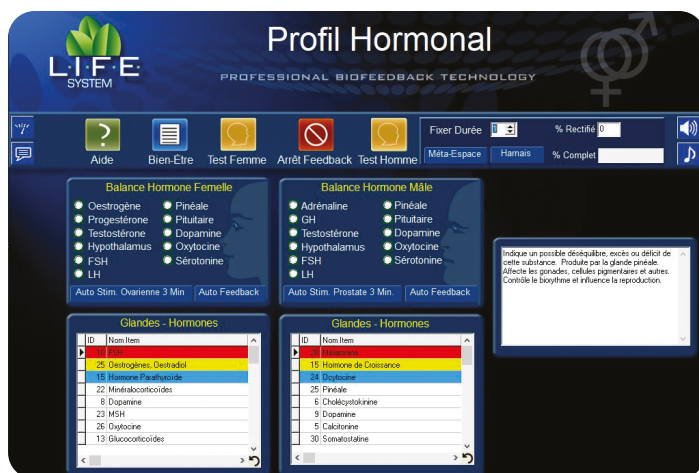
L·I·F·E SYSTEM

Profil Hormonal

PROFESSIONAL BIOFEEDBACK TECHNOLOGY

Aide
Bien-Être
Test Femme
Arrêt Feedback
Test Homme

Fixer Durée 0
% Rectifié 0
Méta-Espace
Hamais
% Complet

Balance Hormone Femelle
Oestrogène
Progestérone
Testostérone
Hypothalamus
FSH
LH
Pinéale
Pituitaire
Dopamine
Oxytocine
Sérotonine
Auto Stim. Ovarienne 3 Min
Auto Feedback

Balance Hormone Mâle
Adrénaline
GH
Testostérone
Hypothalamus
FSH
LH
Pinéale
Pituitaire
Dopamine
Oxytocine
Sérotonine
Auto Stim. Prostate 3 Min.
Auto Feedback

Indique un possible déséquilibre, excès ou déficit de cette substance. Produite par la glande pinéale. Affecte les gonades, cellules pigmentaires et autres. Contrôle le biorythme et influence la reproduction.

Glandes - Hormones

| ID | Nom Item |
|---|---|
| 10 | FSH |
| 25 | Oestrogènes, Oestradiol |
| 15 | Hormone Parathyroïde |
| 22 | Minéralocorticoïdes |
| 8 | Dopamine |
| 23 | MSH |
| 26 | Oxytocine |
| 13 | Glucocorticoïdes |

Glandes - Hormones

| ID | Nom Item |
|---|---|
| 23 | Mélatonine |
| 15 | Hormone de Croissance |
| 24 | Ocytocine |
| 25 | Pinéale |
| 6 | Cholécystokinine |
| 9 | Dopamine |
| 5 | Calcitonine |
| 30 | Somatostatine |